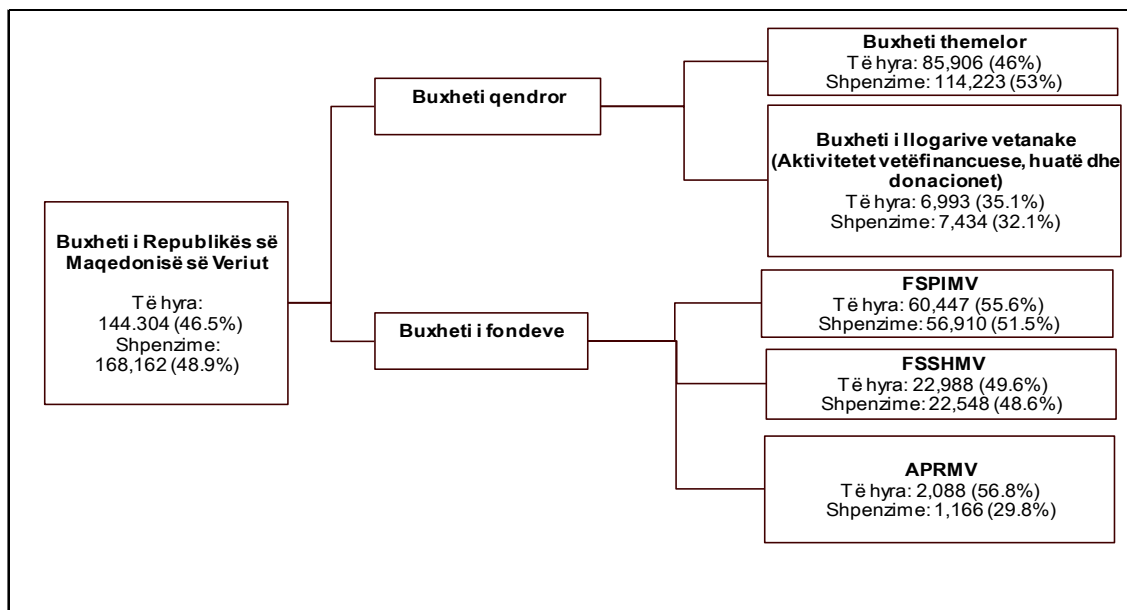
Buxheti i Republikës së Maqedonisë së Veriut
Të hyra:
144.304 (46.5%)
Shpenzime:
168,162 (48.9%)

Buxheti qendror

Buxheti themelor
Të hyra: 85,906 (46%)
Shpenzime: 114,223 (53%)

Buxheti i llogarive vetanake (Aktivitetet vetëfinancuese, huatë dhe donacionet)
Të hyra: 6,993 (35.1%)
Shpenzime: 7,434 (32.1%)

Buxheti i fondeve

FSPIMV
Të hyra: 60,447 (55.6%)
Shpenzime: 56,910 (51.5%)

FSSHMV
Të hyra: 22,988 (49.6%)
Shpenzime: 22,548 (48.6%)

APRMV
Të hyra: 2,088 (56.8%)
Shpenzime: 1,166 (29.8%)